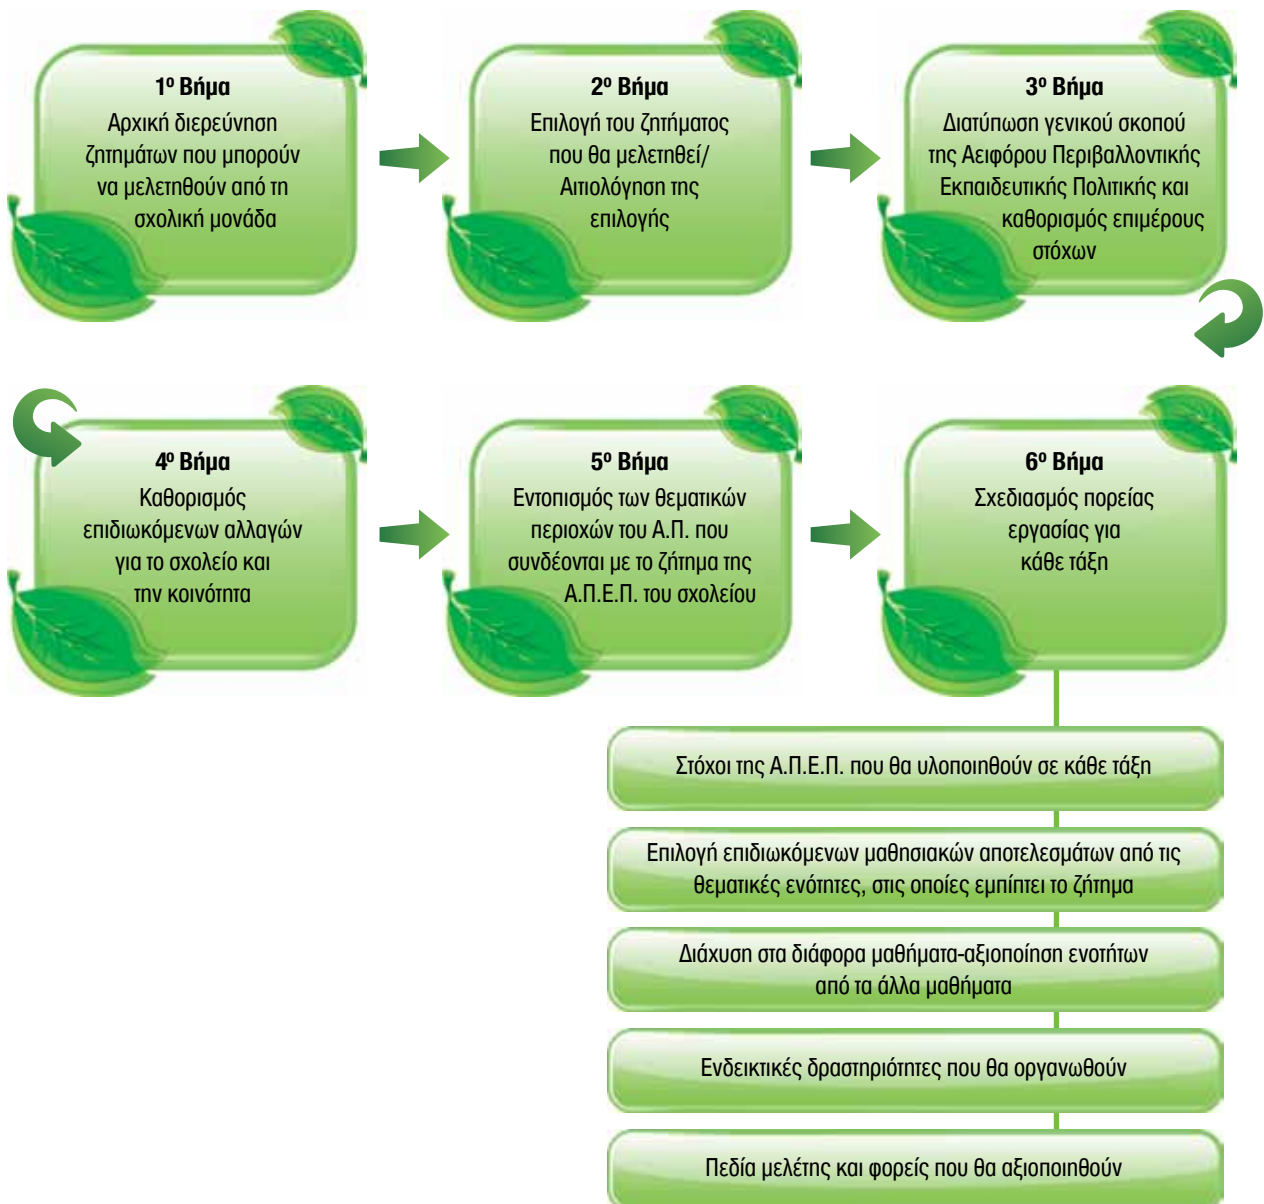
1º Βήμα
Αρχική διερεύνηση ζητημάτων που μπορούν να μελετηθούν από τη σχολική μονάδα

2º Βήμα
Επιλογή του ζητήματος που θα μελετηθεί/ Αιτιολόγηση της επιλογής

3º Βήμα
Διατύπωση γενικού σκοπού της Αειφόρου Περιβαλλοντικής Εκπαιδευτικής Πολιτικής και καθορισμός επιμέρους στόχων

4º Βήμα
Καθορισμός επιδιωκόμενων αλλαγών για το σχολείο και την κοινότητα

5º Βήμα
Εντοπισμός των θεματικών περιοχών του Α.Π. που συνδέονται με το ζήτημα της Α.Π.Ε.Π. του σχολείου

6º Βήμα
Σχεδιασμός πορείας εργασίας για κάθε τάξη

Στόχοι της Α.Π.Ε.Π. που θα υλοποιηθούν σε κάθε τάξη

Επιλογή επιδιωκόμενων μαθησιακών αποτελεσμάτων από τις θεματικές ενότητες, στις οποίες εμπίπτει το ζήτημα

Διάχυση στα διάφορα μαθήματα-αξιοποίηση ενοτήτων από τα άλλα μαθήματα

Ενδεικτικές δραστηριότητες που θα οργανωθούν

Πεδία μελέτης και φορείς που θα αξιοποιηθούν